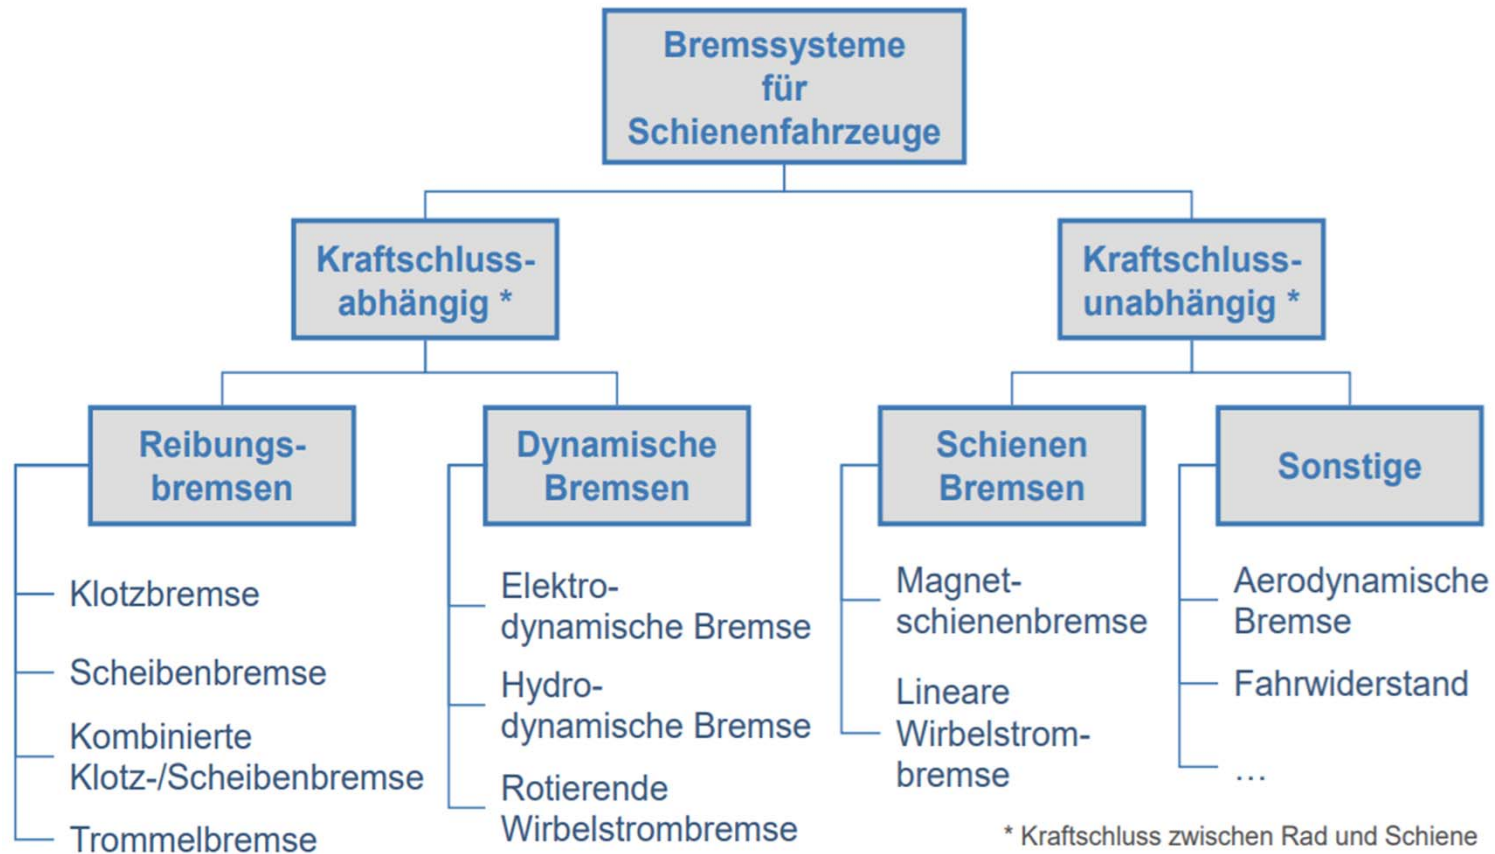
Bremssysteme für Schienenfahrzeuge

Kraftschlussabhängig *

Kraftschlussunabhängig *

Reibungsbremsen

Klotzbremse

Scheibenbremse

Kombinierte Klotz-/Scheibenbremse

Trommelbremse

Dynamische Bremsen

Elektrodynamische Bremse

Hydrodynamische Bremse

Rotierende Wirbelstrombremse

Schienen Bremsen

Magnetschienenbremse

Lineare Wirbelstrombremse

Sonstige

Aerodynamische Bremse

Fahrwiderstand

…

* Kraftschluss zwischen Rad und Schiene